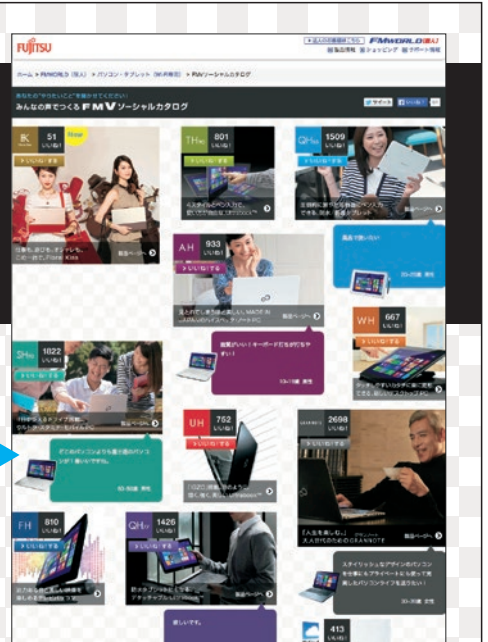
FUJITSU

FMWORLD

ホーム > FMWORLD（個人） > パソコン・タブレット（FMV製品） > FMVソーシャルカタログ

みんなの声でつくる FMV ソーシャルカタログ

ツイート

いいね！

LH 51 いいね！ New

TH 801 いいね！

QH 1509 いいね！

AH 933 いいね！

WH 667 いいね！

SH 1822 いいね！

UH 752 いいね！

2698 いいね！

FH 810 いいね！

QH 1426 いいね！

413

製品ページへ

製品ページへ

製品ページへ

製品ページへ

製品ページへ

製品ページへ

製品ページへ

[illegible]